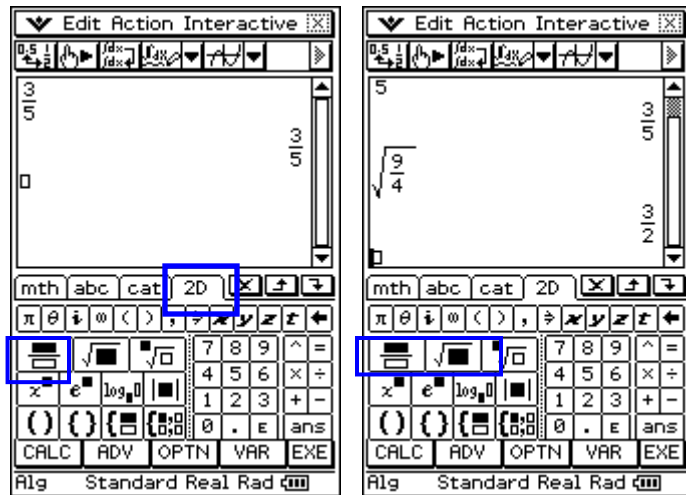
Edit Action Interactive

$\frac{3}{5}$

$\frac{3}{5}$

mth abc cat 2D

π θ i ∞ ( ) , ⇒ x y z t

7 8 9 ^ =
4 5 6 × ÷
1 2 3 + −
0 . E ans

$x^{\blacksquare}$ $e^{\blacksquare}$ $\log_{\blacksquare}\blacksquare$ |■|

CALC ADV OPTN VAR EXE

Alg Standard Real Rad

Edit Action Interactive

5

$\frac{3}{5}$

$\sqrt{\frac{9}{4}}$

$\frac{3}{2}$

mth abc cat 2D

π θ i ∞ ( ) , ⇒ x y z t

7 8 9 ^ =
4 5 6 × ÷
1 2 3 + −
0 . E ans

$x^{\blacksquare}$ $e^{\blacksquare}$ $\log_{\blacksquare}\blacksquare$ |■|

CALC ADV OPTN VAR EXE

Alg Standard Real Rad